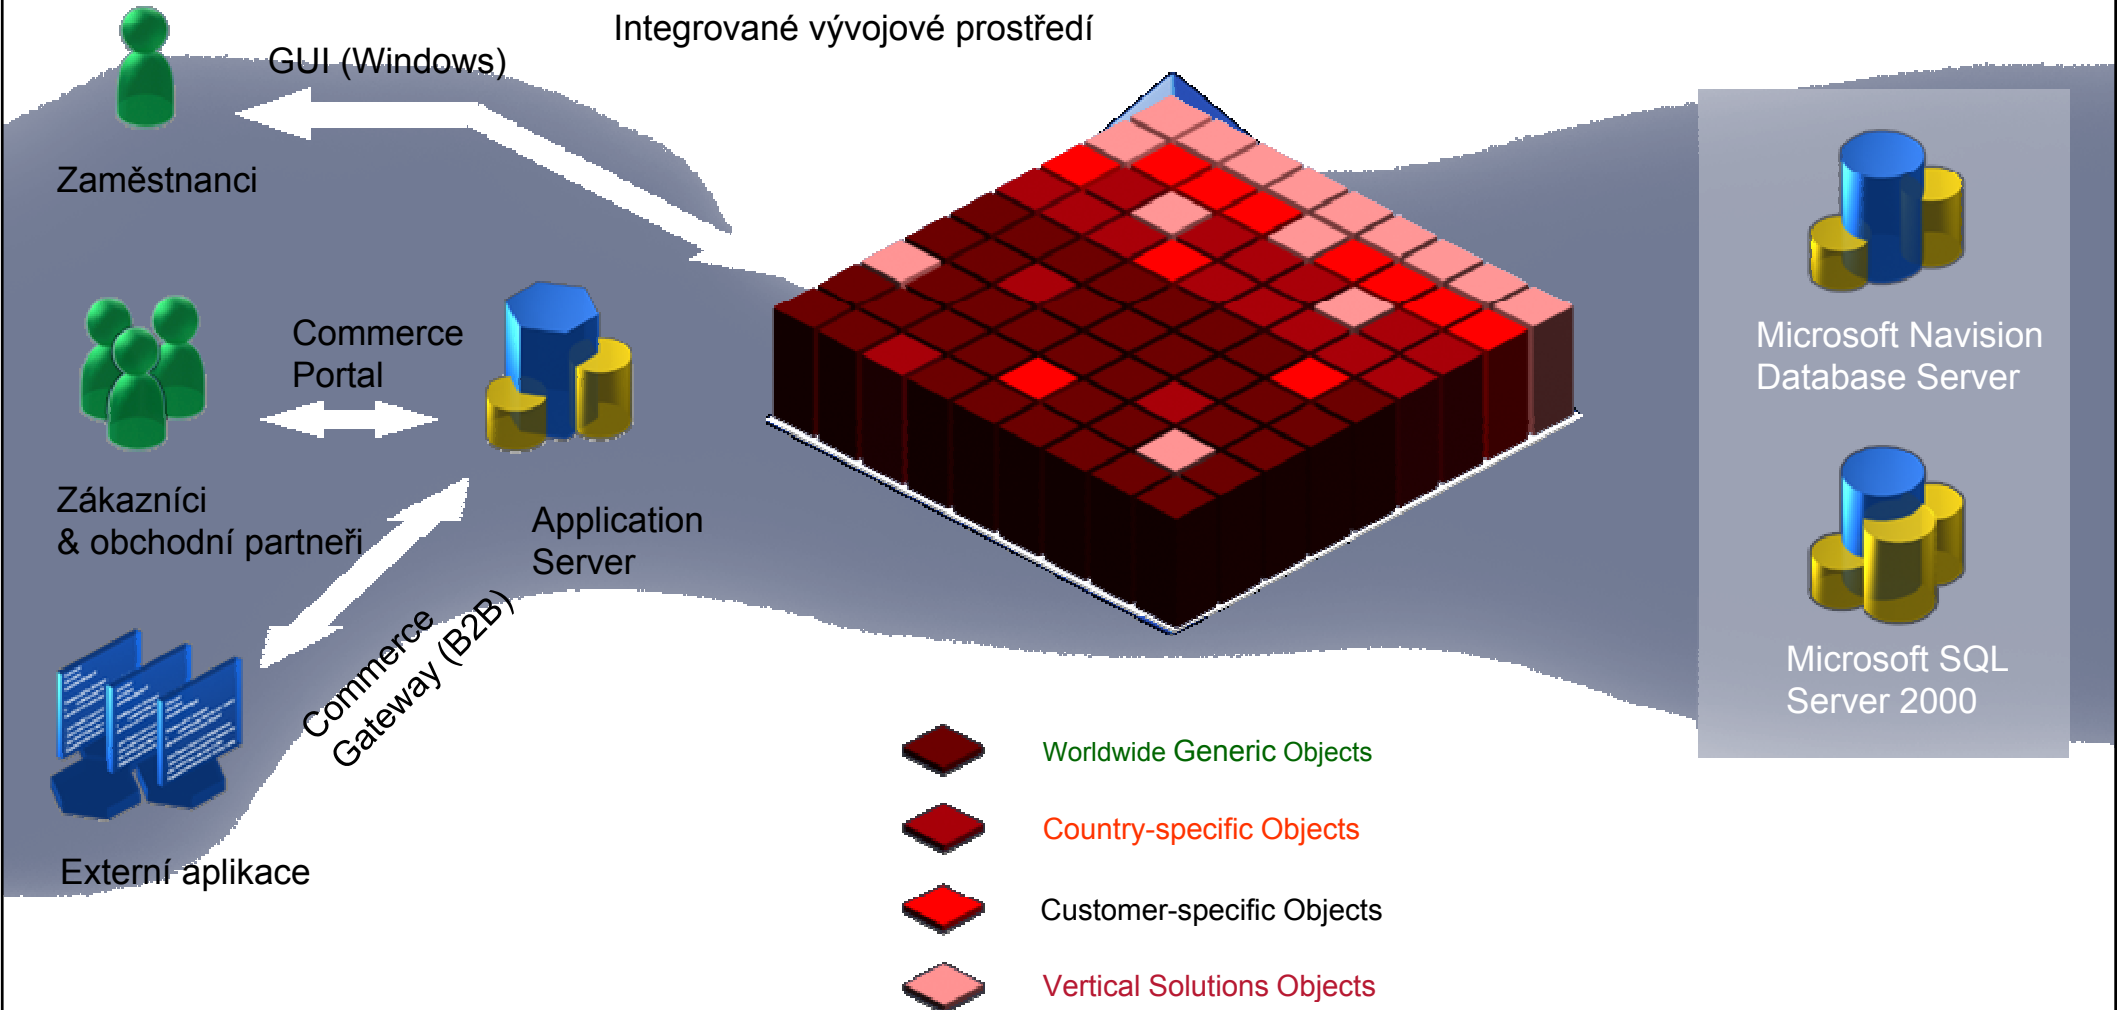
Integrované vývojové prostředí

GUI (Windows)

Zaměstnanci

Commerce Portal

Zákazníci
& obchodní partneři

Application Server

Commerce Gateway (B2B)

Externí aplikace

Microsoft Navision Database Server

Microsoft SQL Server 2000

Worldwide Generic Objects

Country-specific Objects

Customer-specific Objects

Vertical Solutions Objects